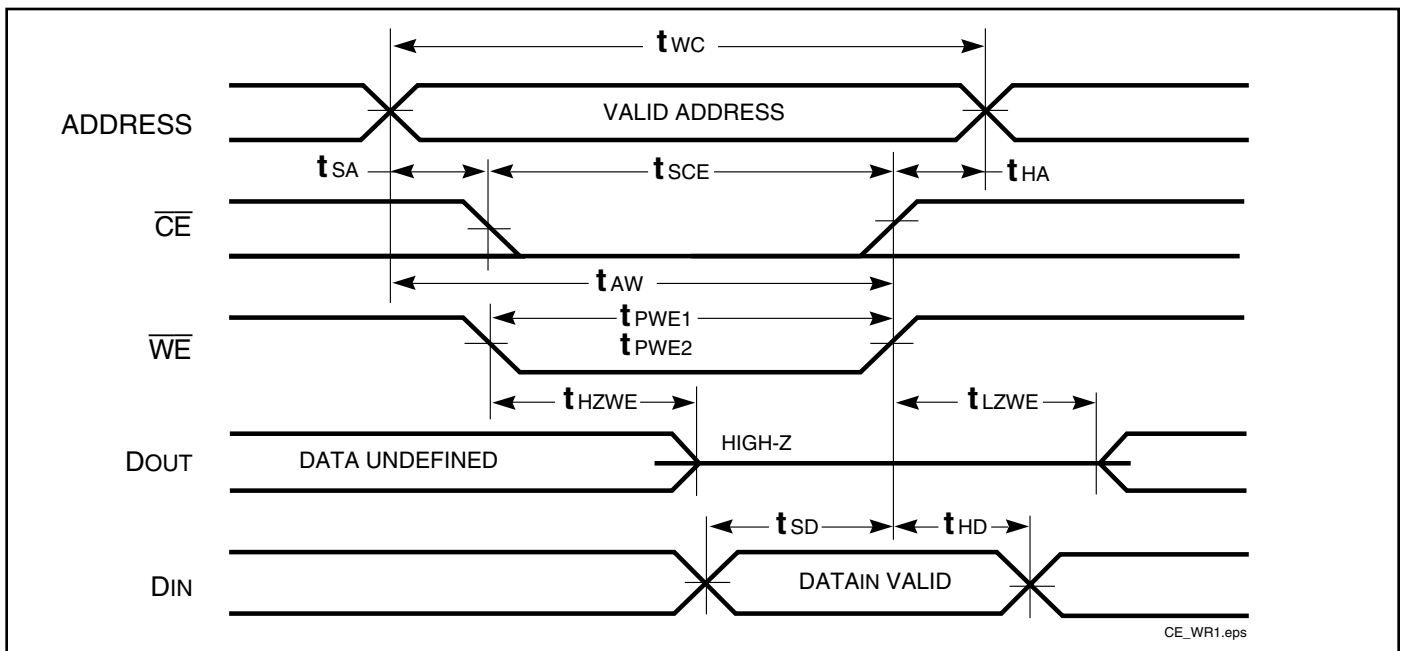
$t_{WC}$

ADDRESS

VALID ADDRESS

$t_{SA}$

$t_{SCE}$

$t_{HA}$

$\overline{CE}$

$t_{AW}$

$\overline{WE}$

$t_{PWE1}$

$t_{PWE2}$

$t_{HZWE}$

$t_{LZWE}$

DOUT

DATA UNDEFINED

HIGH-Z

$t_{SD}$

$t_{HD}$

DIN

DATAIN VALID

CE_WR1.eps